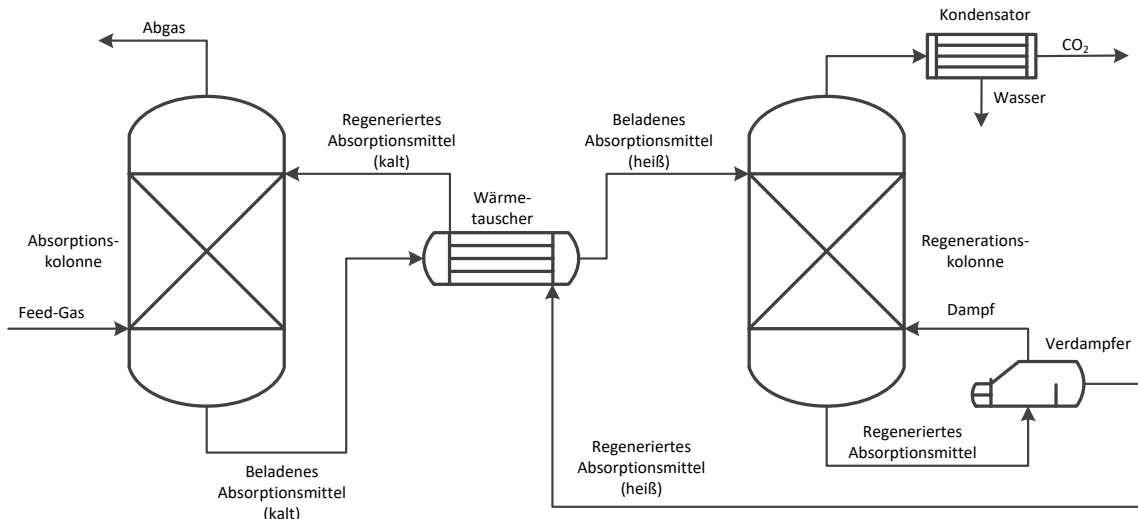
Abgas

Kondensator

$CO_2$

Wasser

Regeneriertes Absorptionsmittel (kalt)

Beladenes Absorptionsmittel (heiß)

Wärmetauscher

Absorptionskolonne

Regenerationskolonne

Feed-Gas

Dampf

Verdampfer

Regeneriertes Absorptionsmittel

Regeneriertes Absorptionsmittel (heiß)

Beladenes Absorptionsmittel (kalt)